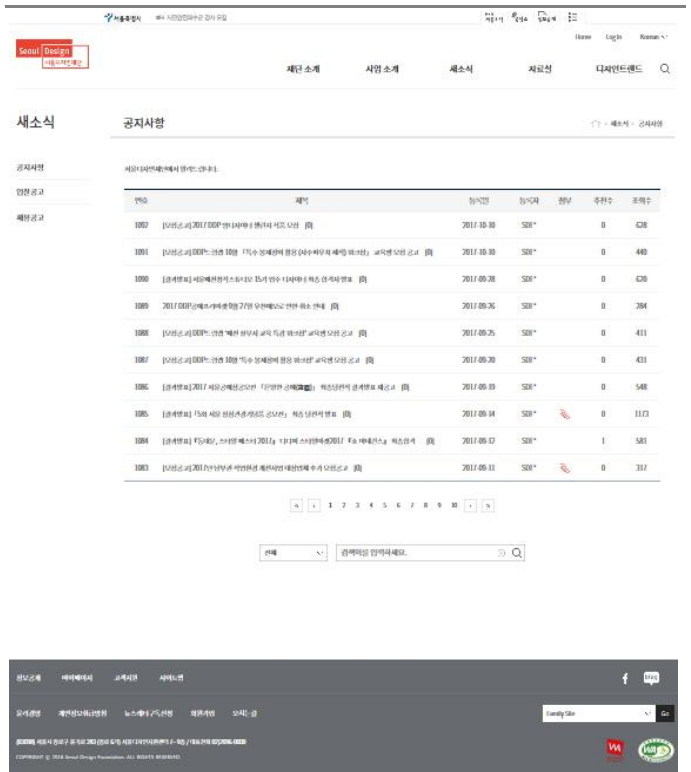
서울특별시 | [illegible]

Home | Login | Korean

Seoul Design
서울디자인재단

재단 소개 | 사업 소개 | 새소식 | 자료실 | 디자인트렌드

새소식

공지사항
입찰공고
채용공고

공지사항

홈 > 새소식 > 공지사항

서울디자인재단에서 알려드립니다.

| 번호 | 제목 | 등록일 | 등록자 | 첨부 | 추천수 | 조회수 |
|---|---|---|---|---|---|---|
| 1092 | [모집공고] 2017 DDP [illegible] 모집 [0] | 2017-10-10 | SDF* | | 0 | 628 |
| 1091 | [모집공고] DDP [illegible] 교육생 모집 공고 [0] | 2017-10-10 | SDF* | | 0 | 440 |
| 1090 | [결과발표] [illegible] 결과 발표 [0] | 2017-09-28 | SDF* | | 0 | 620 |
| 1089 | 2017 DDP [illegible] 안내 [0] | 2017-09-26 | SDF* | | 0 | 284 |
| 1088 | [모집공고] DDP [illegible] 교육생 모집 공고 [0] | 2017-09-25 | SDF* | | 0 | 411 |
| 1087 | [모집공고] DDP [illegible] 교육생 모집 공고 [0] | 2017-09-20 | SDF* | | 0 | 431 |
| 1086 | [결과발표] 2017 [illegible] 결과발표 재공고 [0] | 2017-09-19 | SDF* | | 0 | 548 |
| 1085 | [결과발표] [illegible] 결과 발표 [0] | 2017-09-14 | SDF* | | 0 | 1173 |
| 1084 | [결과발표] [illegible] 2017 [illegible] 최종결과 [0] | 2017-09-12 | SDF* | | 1 | 583 |
| 1083 | [모집공고] 2017 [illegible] 추가 모집 공고 [0] | 2017-09-11 | SDF* | | 0 | 317 |

1 2 3 4 5 6 7 8 9 10

전체 | 검색어를 입력하세요.

정보공개 | 개인정보처리방침 | 고객서비스 | 사이트맵

Family Site | Go

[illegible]

COPYRIGHT © 2016 Seoul Design Foundation. ALL RIGHTS RESERVED.